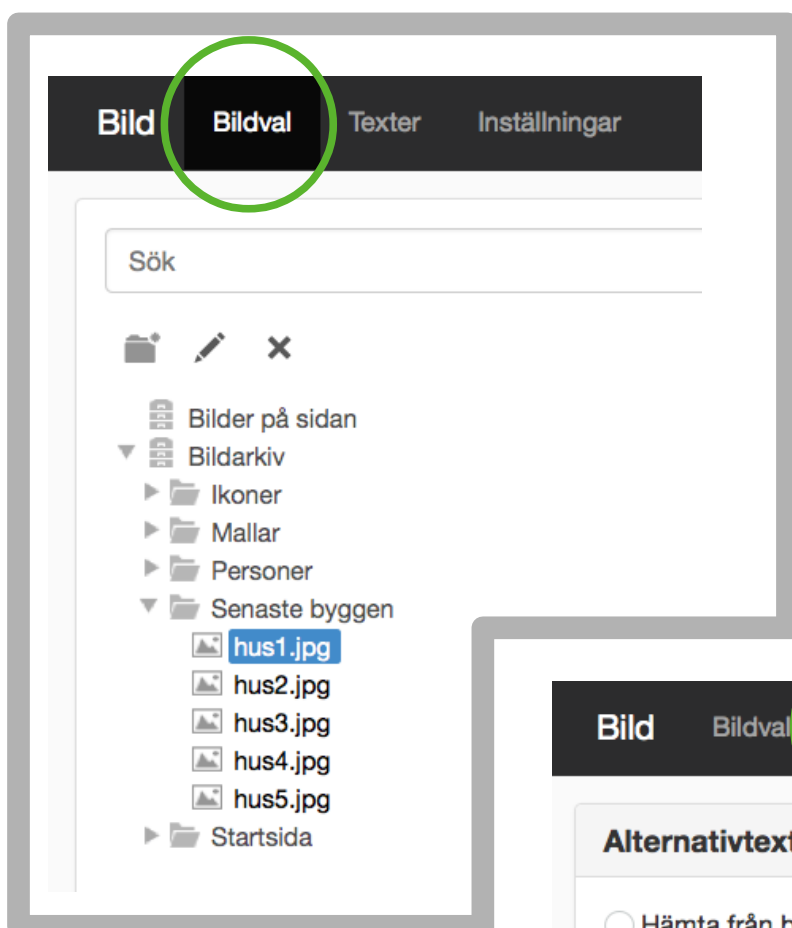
Bild Bildval Texter Inställningar

Sök

Bilder på sidan
Bildarkiv
Ikoner
Mallar
Personer
Senaste byggen
hus1.jpg
hus2.jpg
hus3.jpg
hus4.jpg
hus5.jpg
Startsida

Bild Bildval

Alternativtext

Hämta från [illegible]